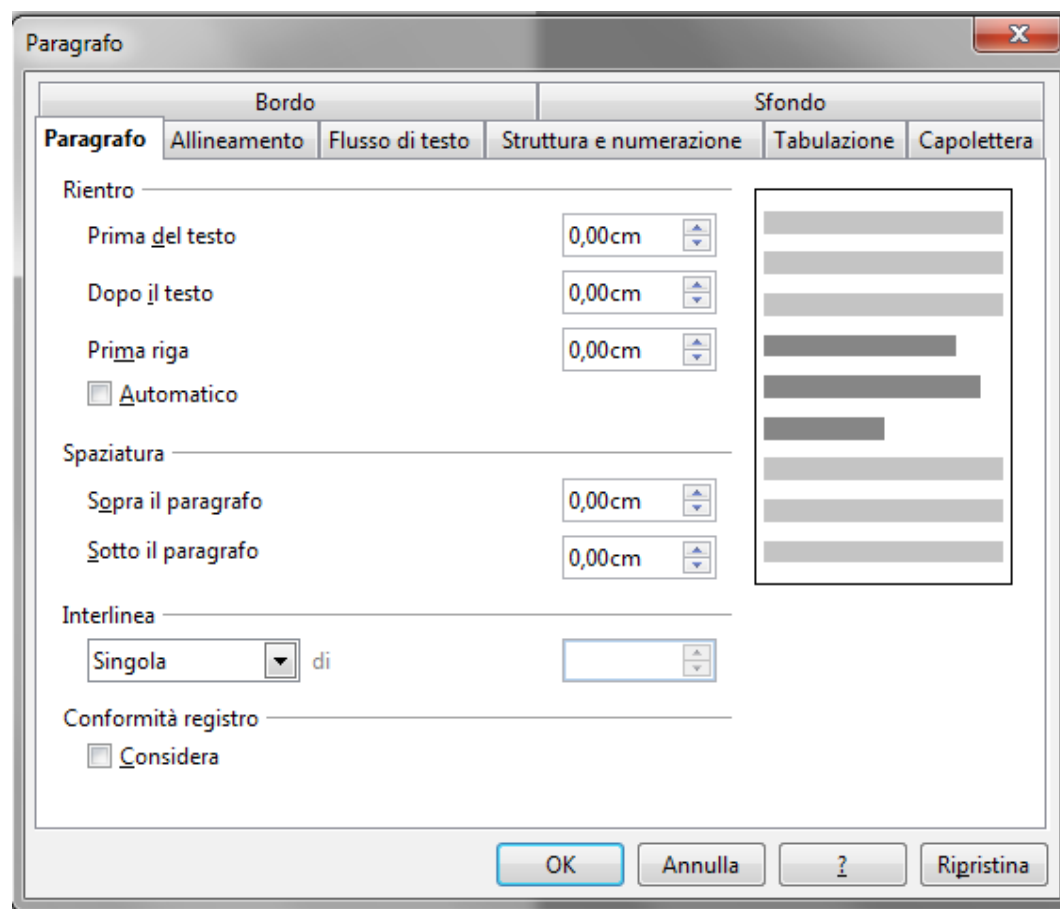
Paragrafo

Bordo | Sfondo

Paragrafo | Allineamento | Flusso di testo | Struttura e numerazione | Tabulazione | Capolettera

Rientro

Prima del testo 0,00cm

Dopo il testo 0,00cm

Prima riga 0,00cm

Automatico

Spaziatura

Sopra il paragrafo 0,00cm

Sotto il paragrafo 0,00cm

Interlinea

Singola di

Conformità registro

Considera

OK Annulla ? Ripristina